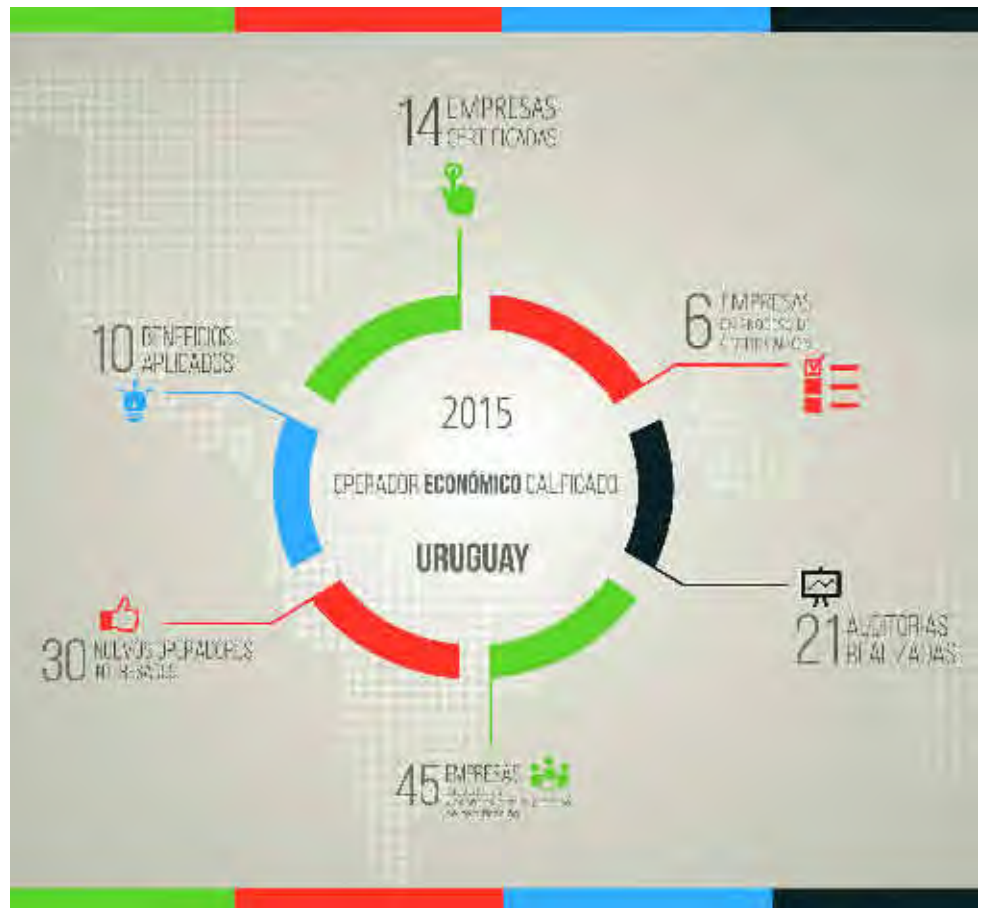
14 EMPRESAS CERTIFICADAS

6 EMPRESAS EN PROCESO DE CERTIFICACIÓN

10 BENEFICIOS APLICADOS

2015

OPERADOR ECONÓMICO CALIFICADO

URUGUAY

21 AUDITORIAS REALIZADAS

30 NUEVOS OPERADORES INTERESADOS

45 EMPRESAS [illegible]